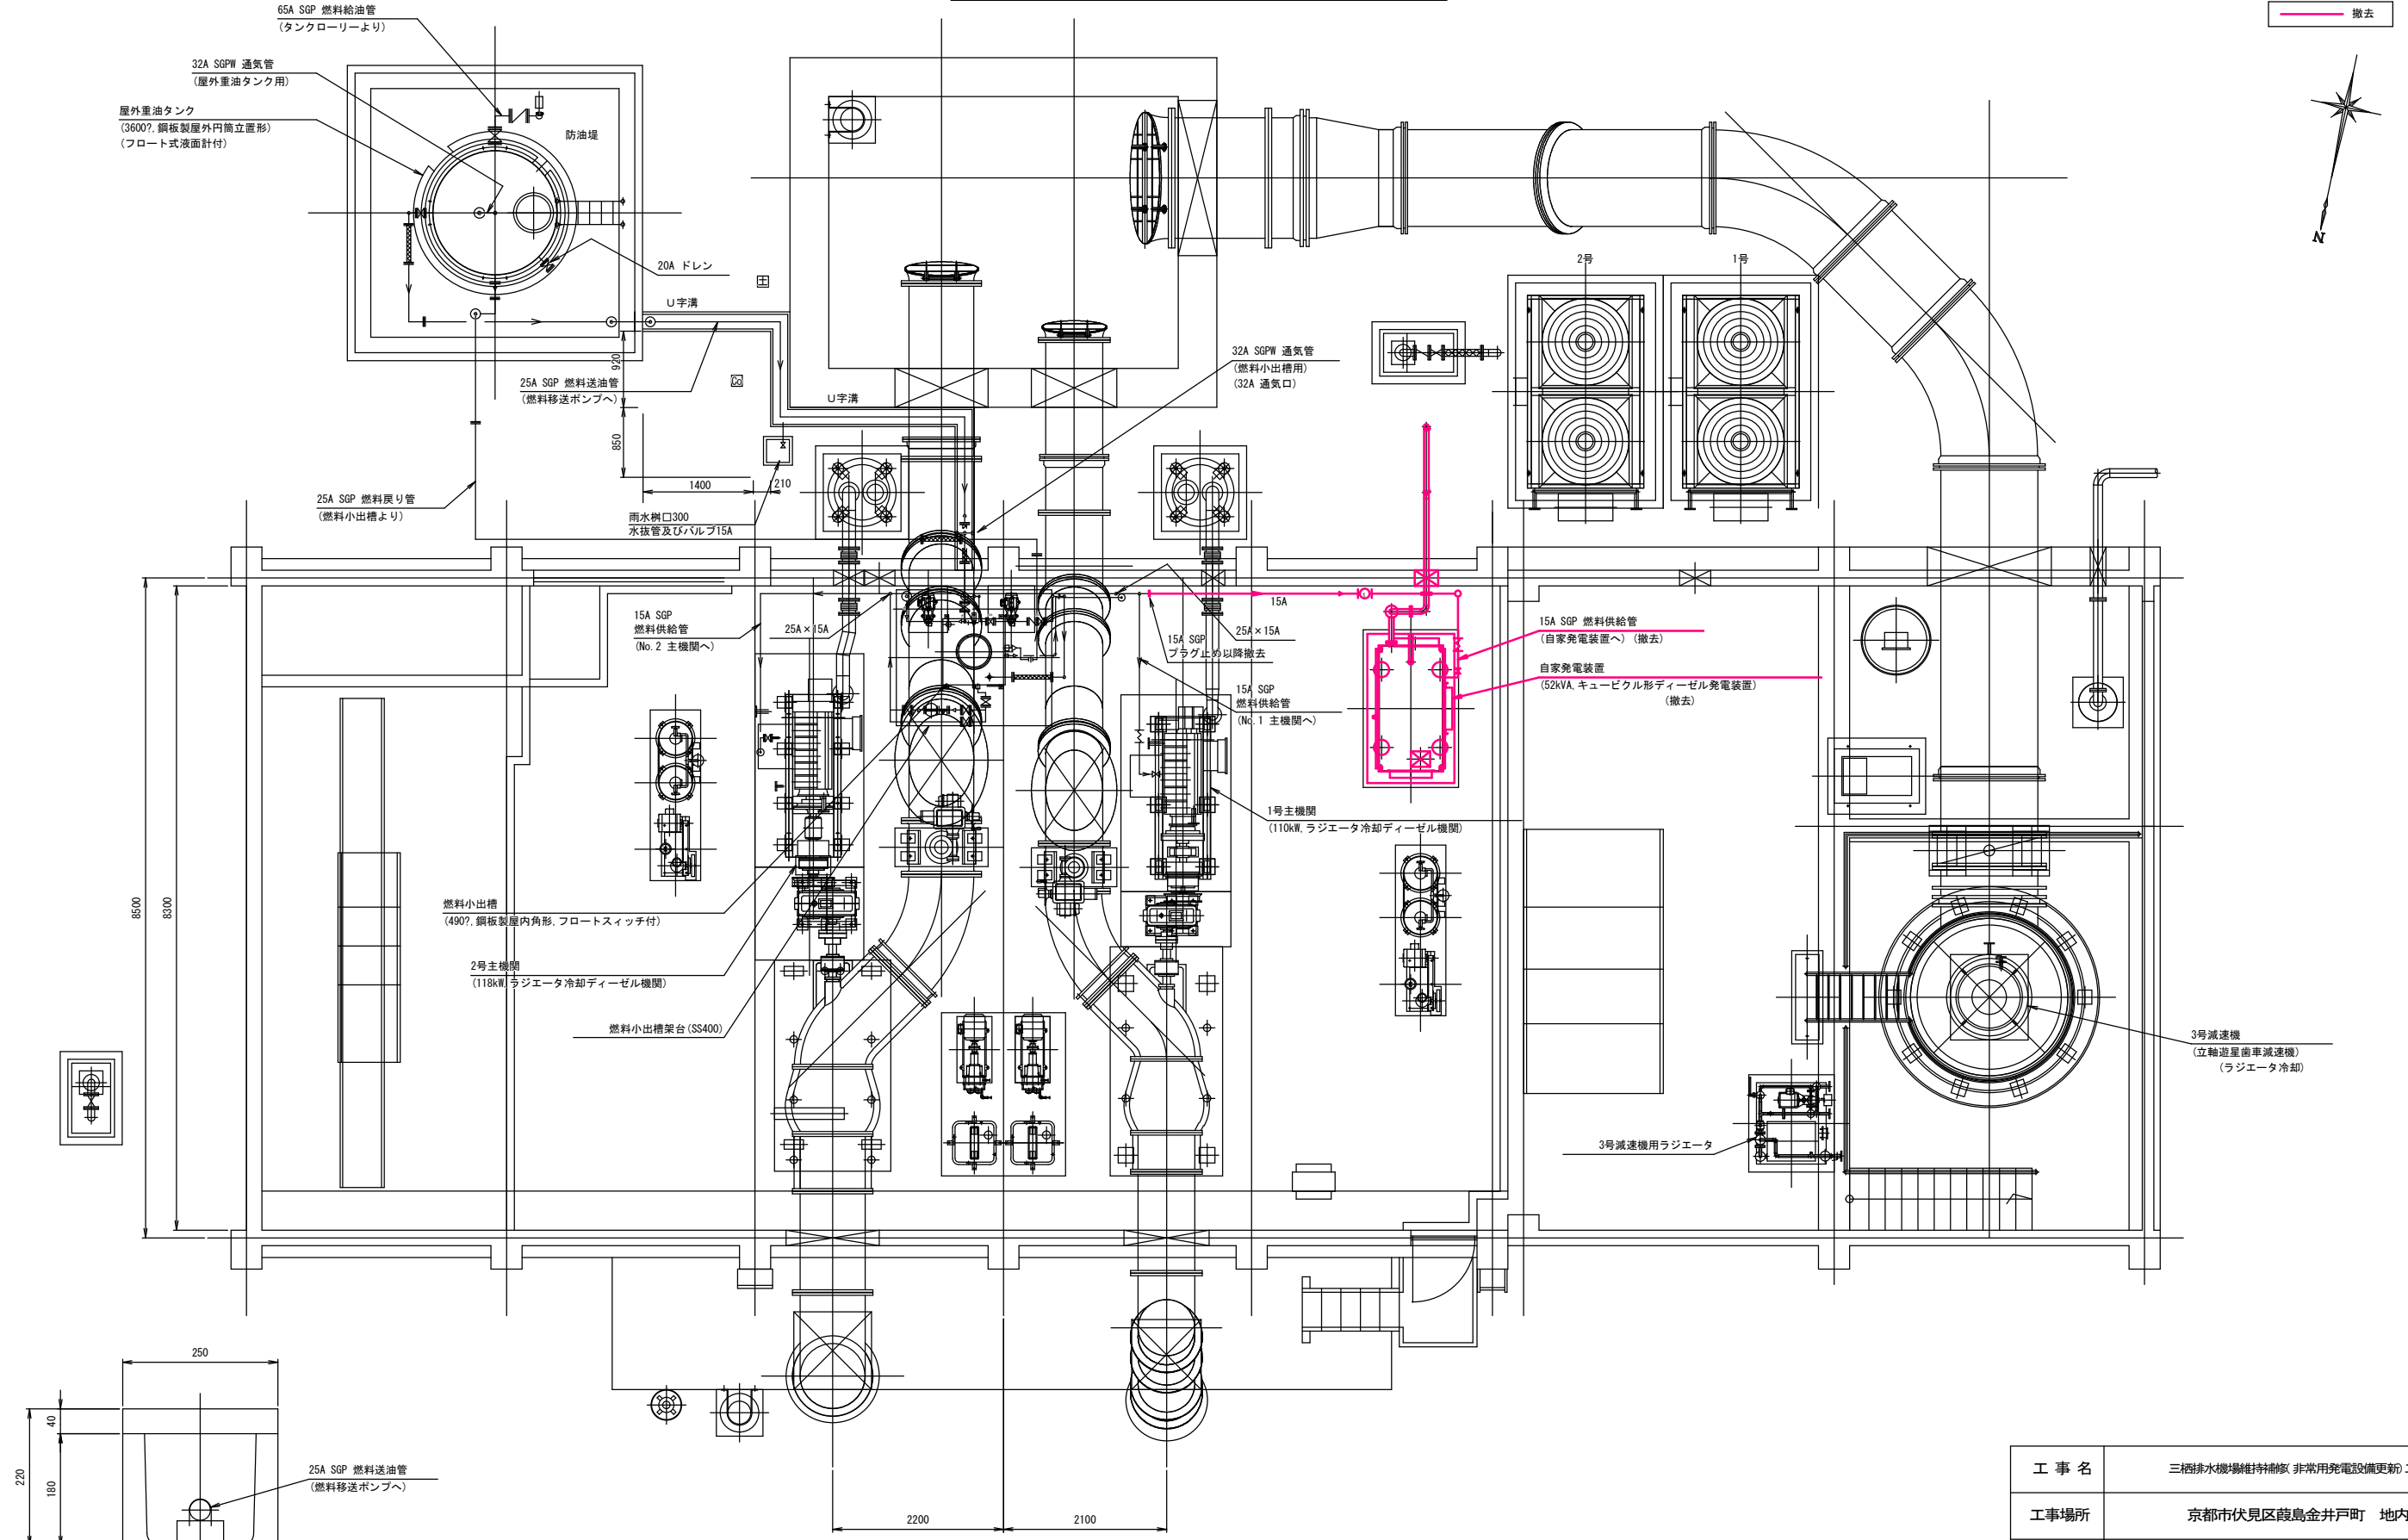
撤去

65A SGP 燃料給油管
(タンクローリーより)

32A SGPW 通気管
(屋外重油タンク用)

屋外重油タンク
(3600?, 鋼板製屋外円筒立置形)
(フロート式液面計付)

防油堤

20A ドレン

U字溝

920

25A SGP 燃料送油管
(燃料移送ポンプへ)

850

1400

210

25A SGP 燃料戻り管
(燃料小出槽より)

雨水桝口300
水抜管及びバルブ15A

U字溝

32A SGPW 通気管
(燃料小出槽用)
(32A 通気口)

2号

1号

N

15A SGP
燃料供給管
(No.2 主機関へ)

25A×15A

15A

15A SGP
プラグ止め以降撤去

25A×15A

15A SGP 燃料供給管
(自家発電装置へ) (撤去)

自家発電装置
(52kVA, キュービクル形ディーゼル発電装置)
(撤去)

15A SGP
燃料供給管
(No.1 主機関へ)

1号主機関
(110kW, ラジエータ冷却ディーゼル機関)

8500

8300

燃料小出槽
(490?, 鋼板製屋内角形, フロートスイッチ付)

2号主機関
(118kW, ラジエータ冷却ディーゼル機関)

燃料小出槽架台(SS400)

3号減速機
(立軸遊星歯車減速機)
(ラジエータ冷却)

3号減速機用ラジエータ

250

40

220

180

25A SGP 燃料送油管
(燃料移送ポンプへ)

2200

2100

| 工 事 名 | 三栖排水機場維持補修(非常用発電設備更新)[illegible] |
|---|---|
| 工事場所 | 京都市伏見区葭島金井戸町 地内 |